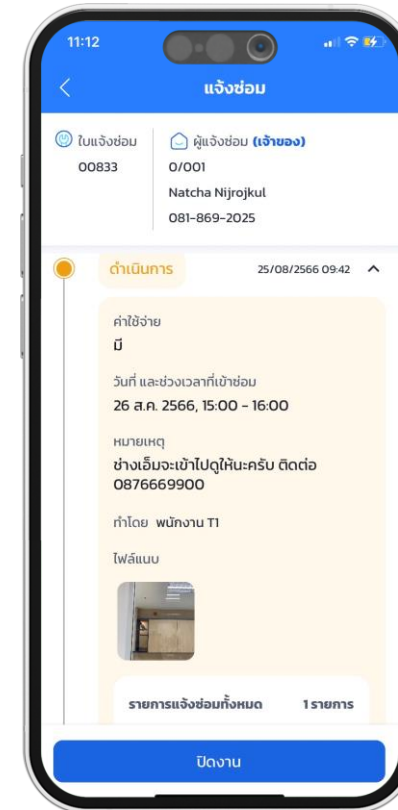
11:12

แจ้งซ่อม

ใบแจ้งซ่อม
00833

ผู้แจ้งซ่อม (เจ้าของ)
0/001
Natcha Nijrojkul
081-869-2025

ดำเนินการ
25/08/2566 09:42

ค่าใช้จ่าย
มี

วันที่ และช่วงเวลาที่เข้าซ่อม
26 ส.ค. 2566, 15:00 - 16:00

หมายเหตุ
ช่างเอ็มจะเข้าไปดูให้นะครับ ติดต่อ 0876669900

ทำโดย พนักงาน T1

ไฟล์แนบ

รายการแจ้งซ่อมทั้งหมด
1 รายการ

ปิดงาน